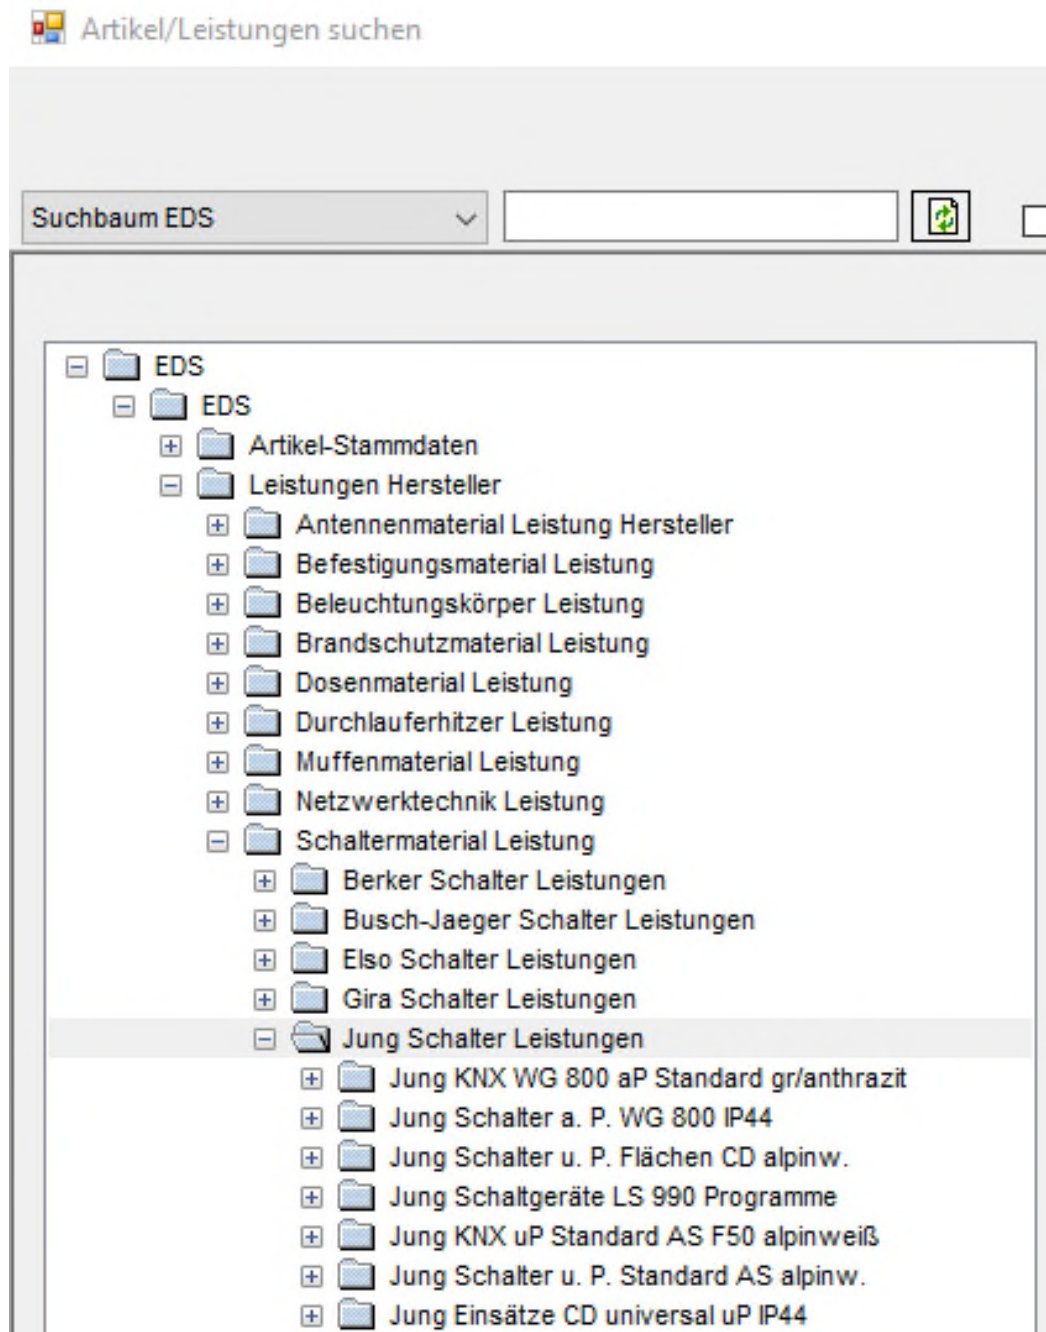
Artikel/Leistungen suchen

Suchbaum EDS

EDS
EDS
Artikel-Stammdaten
Leistungen Hersteller
Antennenmaterial Leistung Hersteller
Befestigungsmaterial Leistung
Beleuchtungskörper Leistung
Brandschutzmaterial Leistung
Dosenmaterial Leistung
Durchlauferhitzer Leistung
Muffenmaterial Leistung
Netzwerktechnik Leistung
Schaltermaterial Leistung
Berker Schalter Leistungen
Busch-Jaeger Schalter Leistungen
Elso Schalter Leistungen
Gira Schalter Leistungen
Jung Schalter Leistungen
Jung KNX WG 800 aP Standard gr/anthrazit
Jung Schalter a. P. WG 800 IP44
Jung Schalter u. P. Flächen CD alpinw.
Jung Schaltgeräte LS 990 Programme
Jung KNX uP Standard AS F50 alpinweiß
Jung Schalter u. P. Standard AS alpinw.
Jung Einsätze CD universal uP IP44